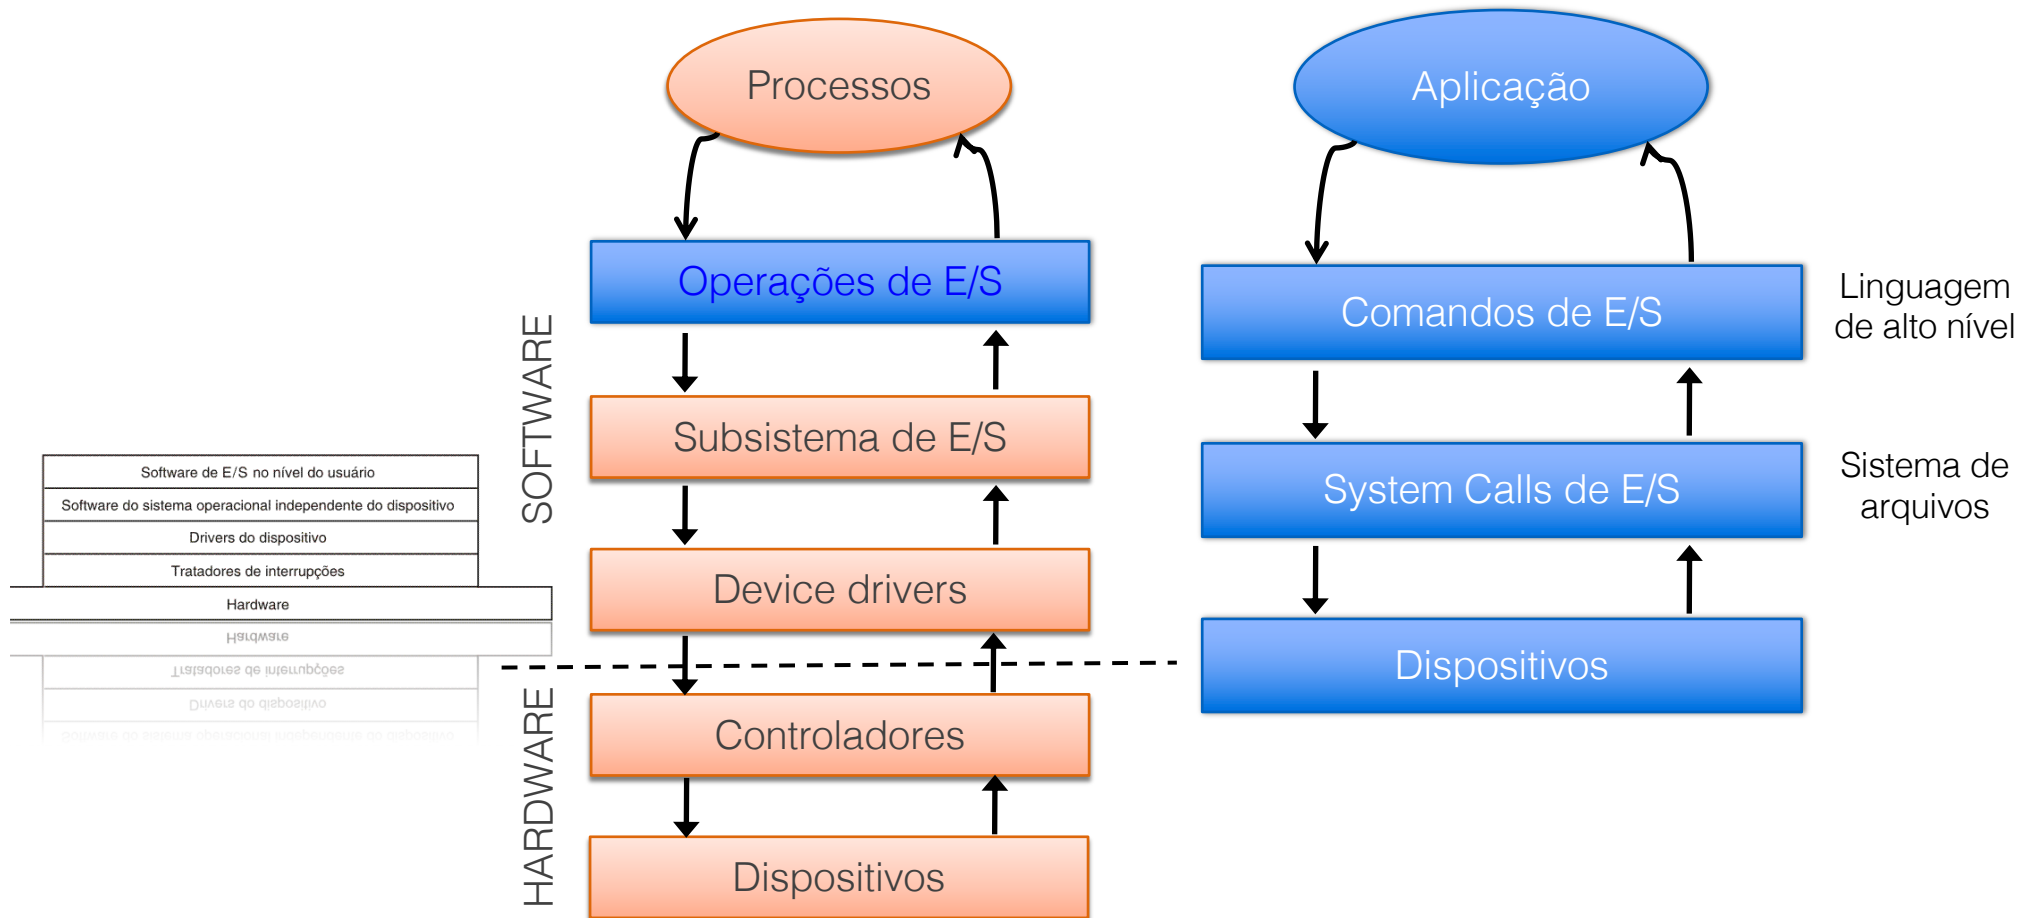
Processos

Operações de E/S

Subsistema de E/S

Device drivers

Controladores

Dispositivos

SOFTWARE

HARDWARE

Software de E/S no nível do usuário
Software do sistema operacional independente do dispositivo
Drivers do dispositivo
Tratadores de interrupções
Hardware

Aplicação

Comandos de E/S

Linguagem de alto nível

System Calls de E/S

Sistema de arquivos

Dispositivos